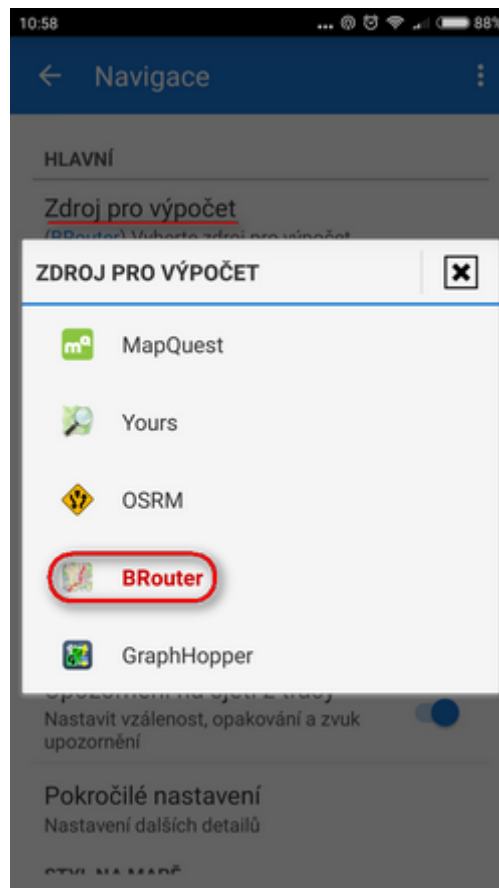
10:58 88

Navigace

HLAVNÍ

Zdroj pro výpočet

(BRouter) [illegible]

ZDROJ PRO VÝPOČET

MapQuest

Yours

OSRM

BRouter

GraphHopper

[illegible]

Nastavit vzdálenost, opakování a zvuk upozornění

Pokročilé nastavení

Nastavení dalších detailů

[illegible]